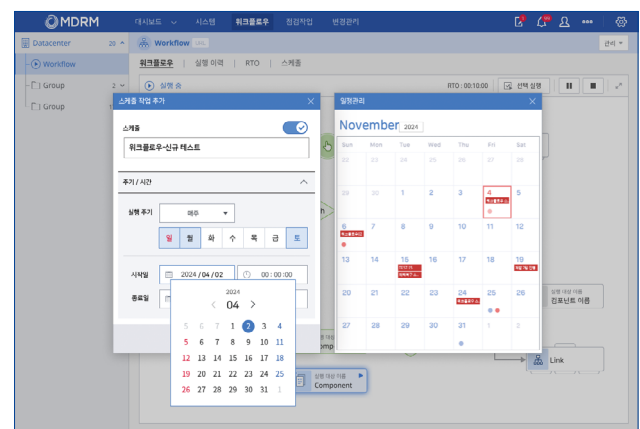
MDRM

대시보드 시스템 워크플로우 점검작업 변경관리

5 99+

Datacenter 20

Workflow

Group 2

Group

Workflow DAC

관리

워크플로우 | 실행 이력 | RTO | 스케줄

실행 중

RTO : 00:10:00

선택 실행

스케줄 작업 추가

스케줄

워크플로우-신규 테스트

주기 / 시간

실행 주기

매주

일 월 화 수 목 금 토

시작일

2024 / 04 / 02

00 : 00 : 00

종료일

2024

04

| | | | | | | |
|---|---|---|---|---|---|---|
| 5 | 6 | 7 | 1 | 2 | 3 | 4 |
| 5 | 6 | 7 | 8 | 9 | 10 | 11 |
| 12 | 13 | 14 | 15 | 16 | 17 | 18 |
| 19 | 20 | 21 | 22 | 23 | 24 | 25 |
| 26 | 27 | 28 | 29 | 30 | 31 | 1 |

일정관리

November 2024

| Sun | Mon | Tue | Wed | Thu | Fri | Sat |
|---|---|---|---|---|---|---|
| 29 | 30 | 1 | 2 | 3 | 4 | 5 |
| 6 | 7 | 8 | 9 | 10 | 11 | 12 |
| 13 | 14 | 15 | 16 | 17 | 18 | 19 |
| 20 | 21 | 22 | 23 | 24 | 25 | 26 |
| 27 | 28 | 29 | 30 | 31 | | |

실행 대상 이름

컴포넌트 이름

Link

실행 대상 이름

Component